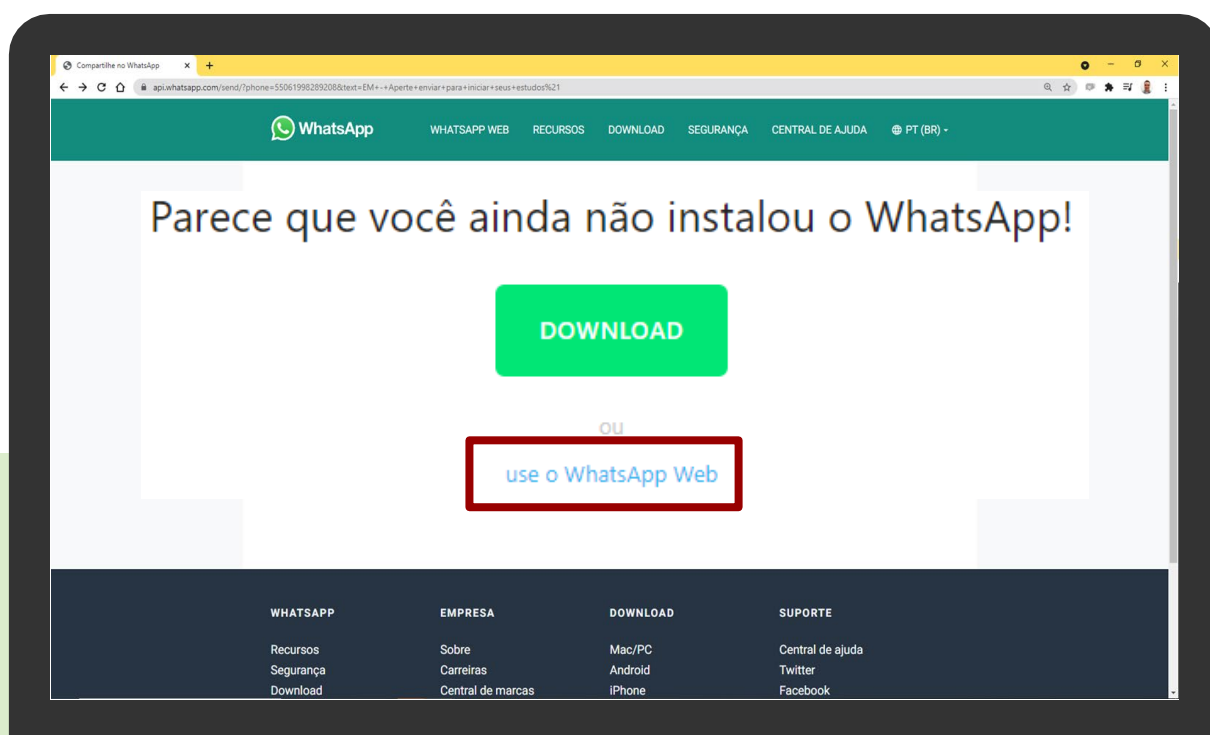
Compartilhe no WhatsApp ×
+
api.whatsapp.com/send/?phone=5506199828920&text=EM+-+Aperte+enviar+para+iniciar+seus+estudos%21

WhatsApp
WHATSAPP WEB
RECURSOS
DOWNLOAD
SEGURANÇA
CENTRAL DE AJUDA
PT (BR)

Parece que você ainda não instalou o WhatsApp!

DOWNLOAD

ou

use o WhatsApp Web

WHATSAPP
Recursos
Segurança
Download

EMPRESA
Sobre
Carreiras
Central de marcas

DOWNLOAD
Mac/PC
Android
iPhone

SUPORTE
Central de ajuda
Twitter
Facebook